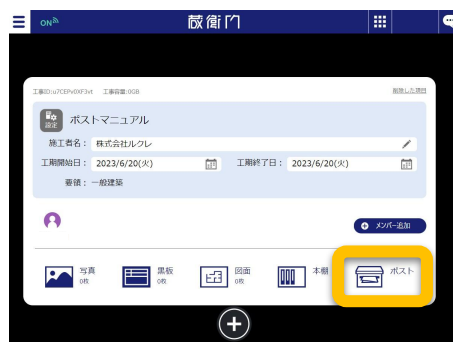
ON
蔵衛門

工事ID:u7CEPv0XF3vt 工事容量:0GB
削除した項目

設定
ポストマニュアル
施工者名: 株式会社ルクレ
工期開始日: 2023/6/20(火)
工期終了日: 2023/6/20(火)
業種: 一般建築

メンバー追加

写真 0枚
黒板 0枚
図面 0枚
本棚
ポスト